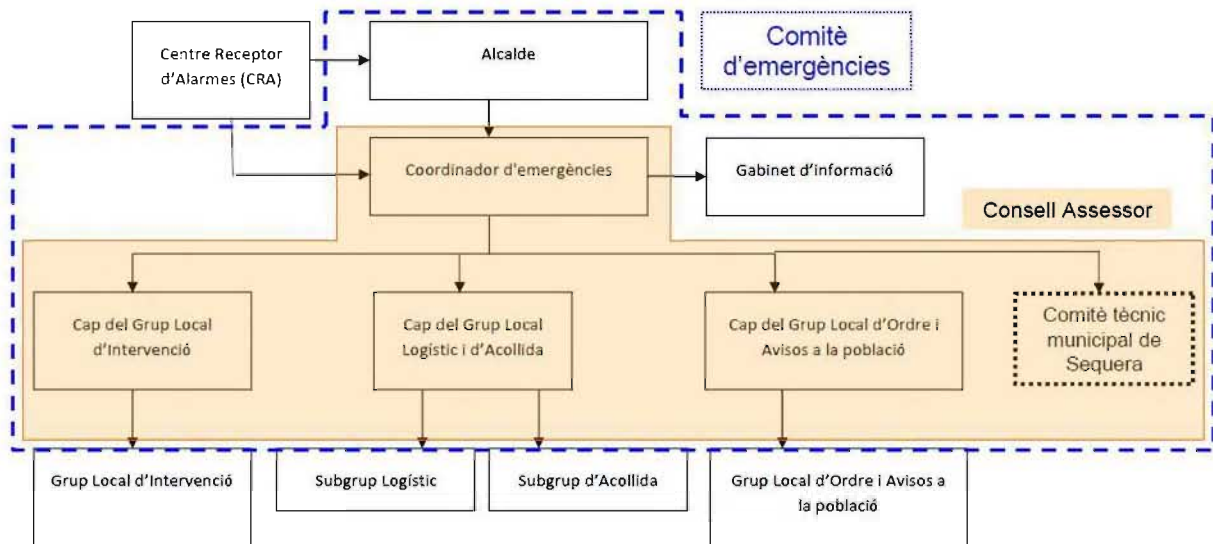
Centre Receptor d'Alarmes (CRA)

Alcalde

Comitè d'emergències

Coordinador d'emergències

Gabinet d'informació

Consell Assessor

Cap del Grup Local d'Intervenció

Cap del Grup Local Logístic i d'Acollida

Cap del Grup Local d'Ordre i Avisos a la població

Comitè tècnic municipal de Sequera

Grup Local d'Intervenció

Subgrup Logístic

Subgrup d'Acollida

Grup Local d'Ordre i Avisos a la població